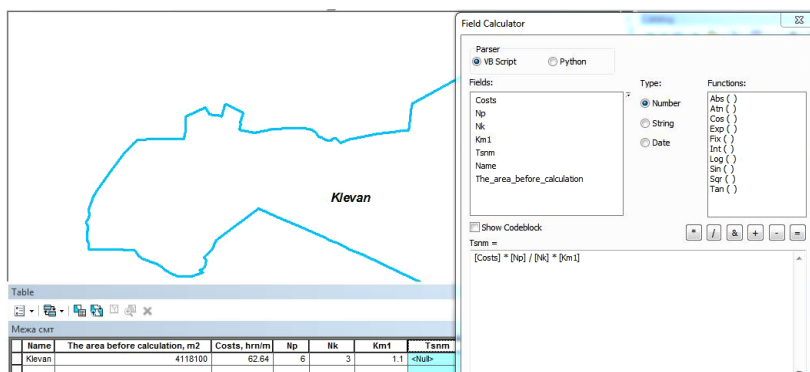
Klevan

Table

Межа смт

| Name | The area before calculation, m2 | Costs, hrn/m | Np | Nk | Km1 | Tsnm |
|---|---|---|---|---|---|---|
| Klevan | 4118100 | 62.64 | 6 | 3 | 1.1 | <Null> |

Field Calculator

Parser
VB Script
Python

Fields:
Costs
Np
Nk
Km1
Tsnm
Name
The_area_before_calculation

Type:
Number
String
Date

Functions:
Abs ( )
Atn ( )
Cos ( )
Exp ( )
Fix ( )
Int ( )
Log ( )
Sin ( )
Sqr ( )
Tan ( )

Show Codeblock

* / & + - =

Tsnm =
[Costs] * [Np] / [Nk] * [Km1]